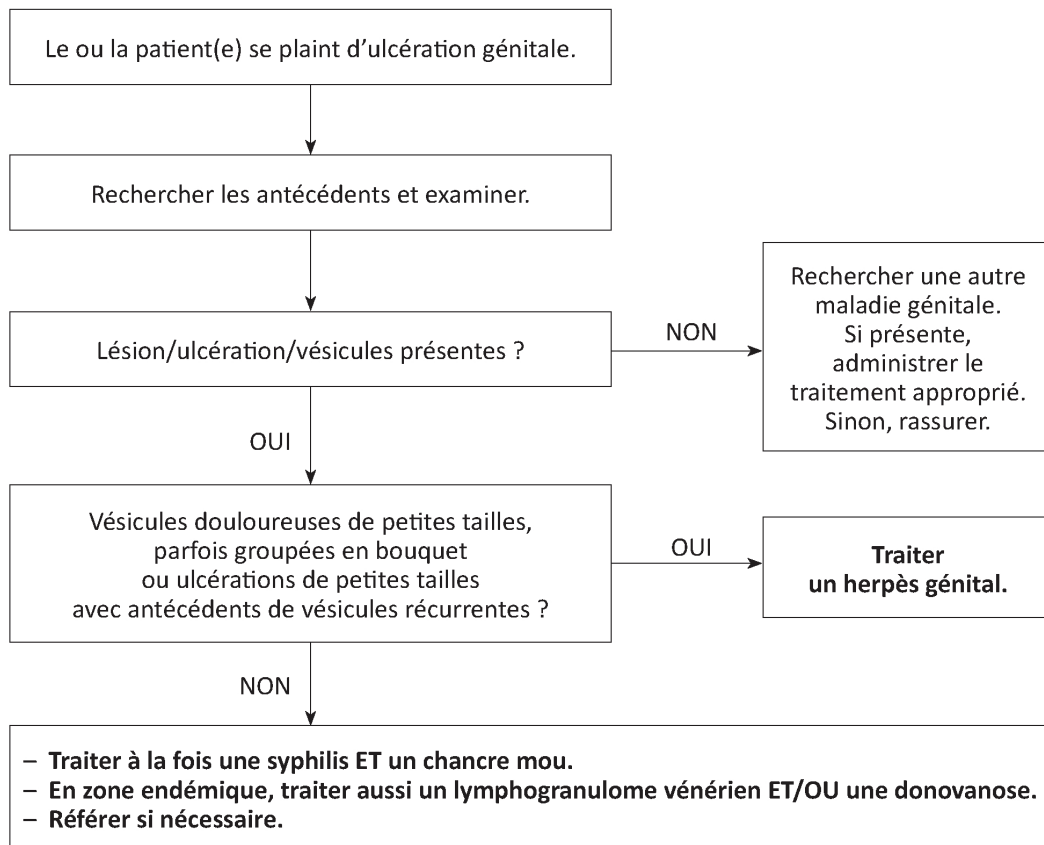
Le ou la patient(e) se plaint d'ulcération génitale.

Rechercher les antécédents et examiner.

Lésion/ulcération/vésicules présentes ?

NON

Rechercher une autre maladie génitale. Si présente, administrer le traitement approprié. Sinon, rassurer.

OUI

Vésicules douloureuses de petites tailles, parfois groupées en bouquet ou ulcérations de petites tailles avec antécédents de vésicules récurrentes ?

OUI

**Traiter un herpès génital.**

NON

– **Traiter à la fois une syphilis ET un chancre mou.**
– **En zone endémique, traiter aussi un lymphogranulome vénérien ET/OU une donovanose.**
– **Référer si nécessaire.**